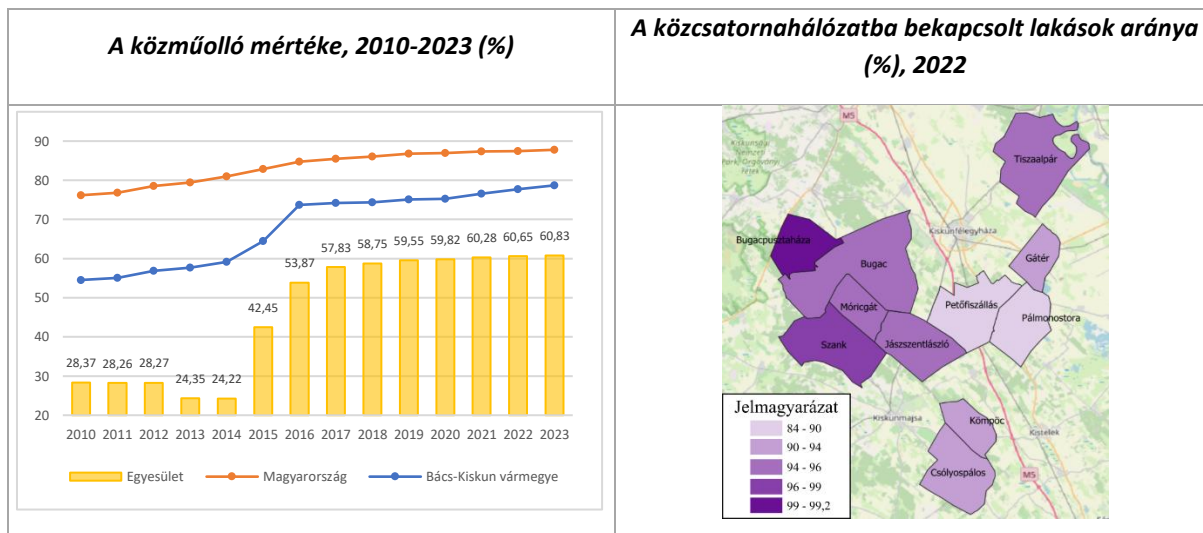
| A közműolló mértéke, 2010-2023 (%) | A közcsatornahálózatba bekapcsolt lakások aránya (%), 2022 |
|---|---|
| | |

90
80
70
60
50
40
30
20

28,37 28,26 28,27 24,35 24,22 42,45 53,87 57,83 58,75 59,55 59,82 60,28 60,65 60,83

2010 2011 2012 2013 2014 2015 2016 2017 2018 2019 2020 2021 2022 2023

Egyesület Magyarország Bács-Kiskun vármegye

M5
Tiszaalpár
Bugacpusztaháza
Kiskunfélegyháza
Bugac
Gátér
Móricgát
Petőfiszállás
Pálmonostora
Szank
Jászszentlászló
Kiskunmajsa
Kömpöc
Kistelek
Csólyospálos
M5

Jelmagyarázat
84 - 90
90 - 94
94 - 96
96 - 99
99 - 99,2